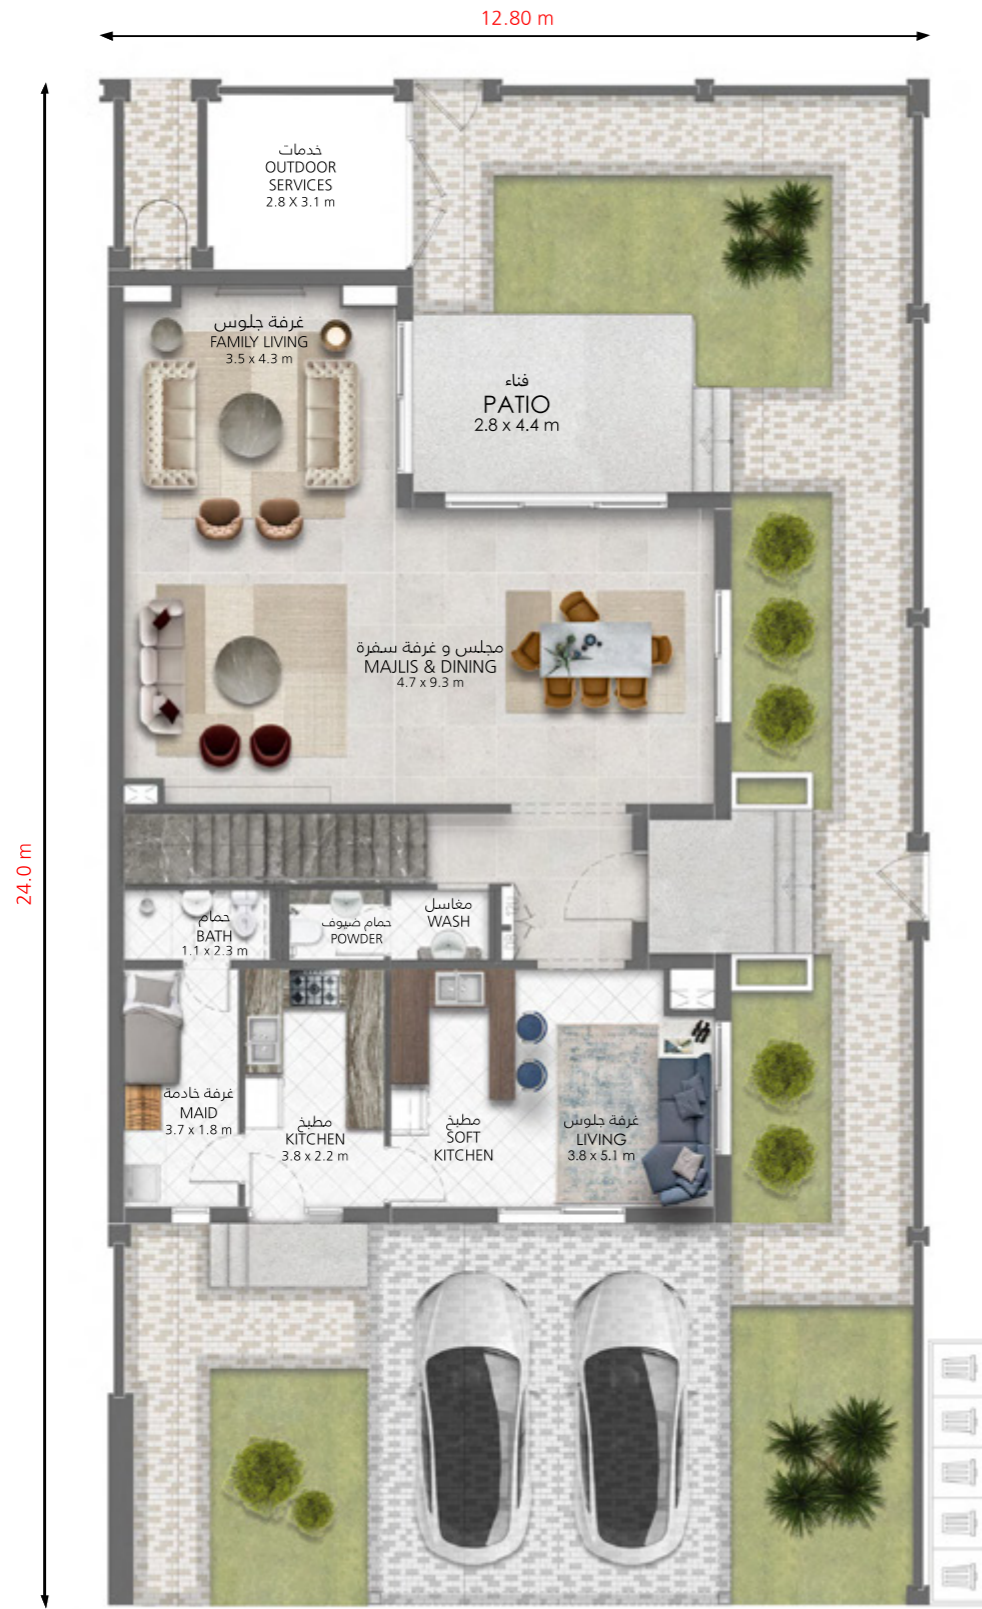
12.80 m

24.0 m

خدمات
OUTDOOR SERVICES
2.8 X 3.1 m

غرفة جلوس
FAMILY LIVING
3.5 x 4.3 m

فناء
PATIO
2.8 x 4.4 m

مجلس و غرفة سفرة
MAJLIS & DINING
4.7 x 9.3 m

حمام
BATH
1.1 x 2.3 m

حمام ضيوف
POWDER

مغاسل
WASH

غرفة خادمة
MAID
3.7 x 1.8 m

مطبخ
KITCHEN
3.8 x 2.2 m

مطبخ
SOFT
KITCHEN

غرفة جلوس
LIVING
3.8 x 5.1 m